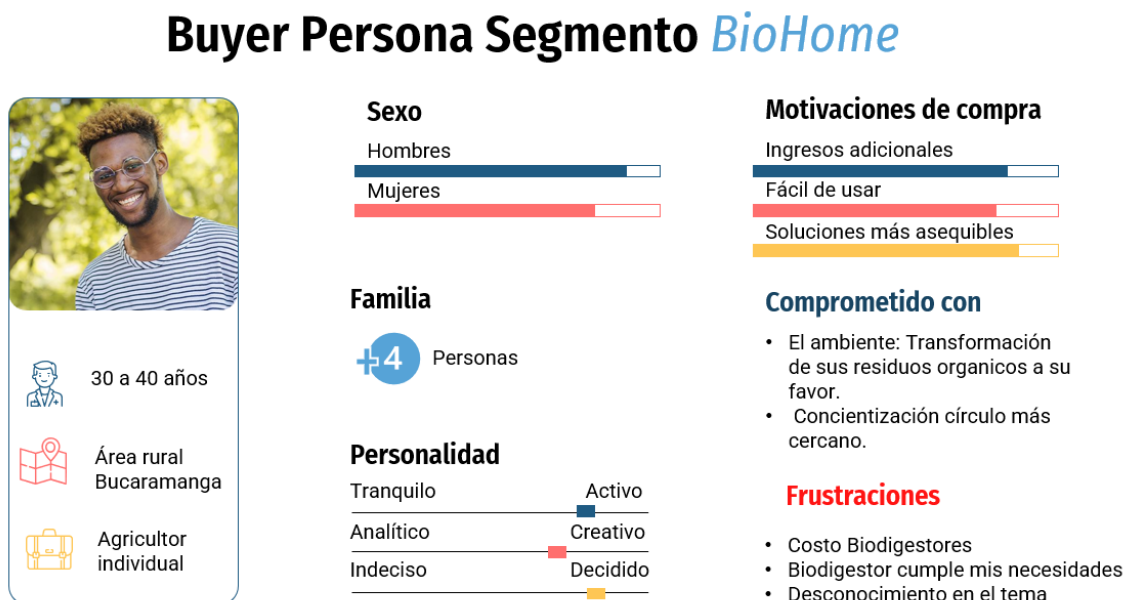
Buyer Persona Segmento BioHome

30 a 40 años

Área rural Bucaramanga

Agricultor individual

Sexo

Hombres

Mujeres

Familia

+4 Personas

Personalidad

Tranquilo Activo

Analítico Creativo

Indeciso Decidido

Motivaciones de compra

Ingresos adicionales

Fácil de usar

Soluciones más asequibles

Comprometido con

• El ambiente: Transformación de sus residuos organicos a su favor.
• Concientización círculo más cercano.

Frustraciones

• Costo Biodigestores
• Biodigestor cumple mis necesidades
• Desconocimiento en el tema